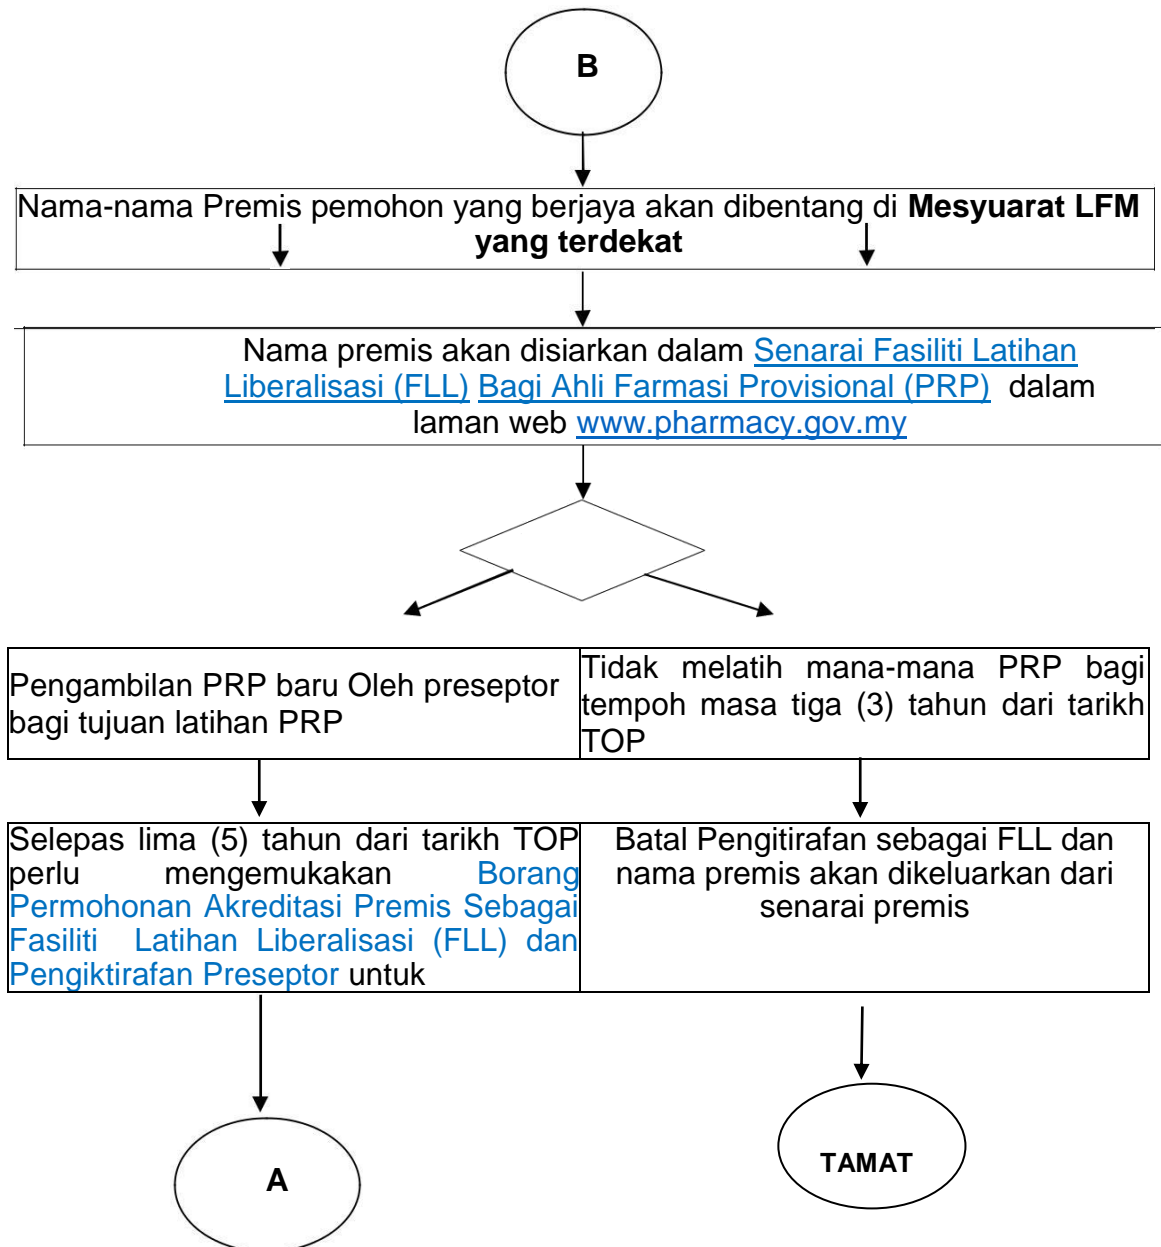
B

Nama-nama Premis pemohon yang berjaya akan dibentang di **Mesyuarat LFM yang terdekat**

Nama premis akan disiarkan dalam Senarai Fasiliti Latihan Liberalisasi (FLL) Bagi Ahli Farmasi Provisional (PRP) dalam laman web www.pharmacy.gov.my

Pengambilan PRP baru Oleh preseptor bagi tujuan latihan PRP

Tidak melatih mana-mana PRP bagi tempoh masa tiga (3) tahun dari tarikh TOP

Selepas lima (5) tahun dari tarikh TOP perlu mengemukakan Borang Permohonan Akreditasi Premis Sebagai Fasiliti Latihan Liberalisasi (FLL) dan Pengiktirafan Preseptor untuk

Batal Pengitirafan sebagai FLL dan nama premis akan dikeluarkan dari senarai premis

A

TAMAT